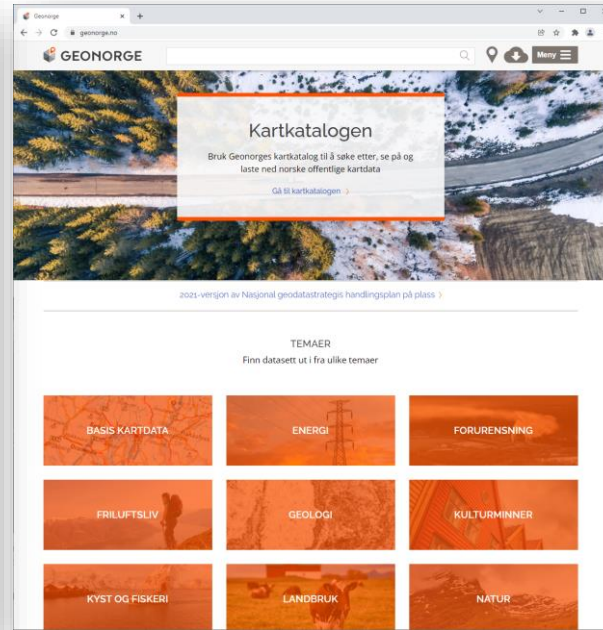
Geonorge
geonorge.no

GEONORGE

Meny

Kartkatalogen

Bruk Geonorges kartkatalog til å søke etter, se på og laste ned norske offentlige kartdata

Gå til kartkatalogen >

2021-versjon av Nasjonal geodatastrategis handlingsplan på plass >

TEMAER
Finn datasett ut i fra ulike temaer

BASIS KARTDATA

ENERGI

FORURENSNING

FRILUFTSLIV

GEOLOGI

KULTURMINNER

KYST OG FISKERI

LANDBRUK

NATUR